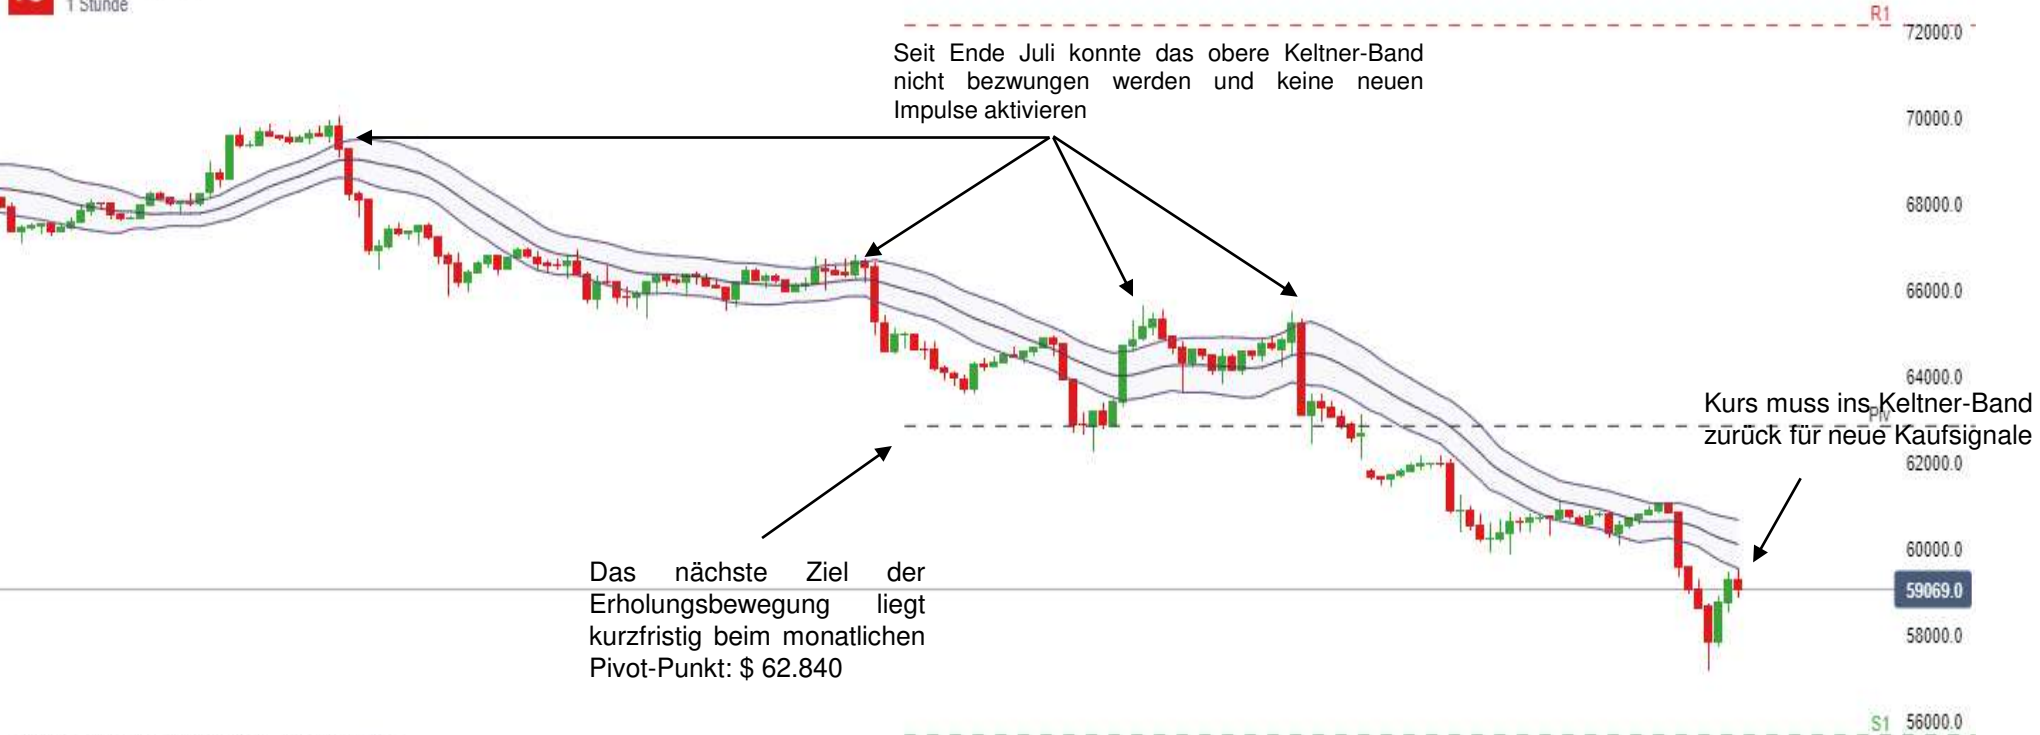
1 Stunde

Seit Ende Juli konnte das obere Keltner-Band nicht bezwungen werden und keine neuen Impulse aktivieren

R1
72000.0
70000.0
68000.0
66000.0
64000.0
PM
62000.0
60000.0
59069.0
58000.0
S1 56000.0

Kurs muss ins Keltner-Band zurück für neue Kaufsignale

Das nächste Ziel der Erholungsbewegung liegt kurzfristig beim monatlichen Pivot-Punkt: $ 62.840